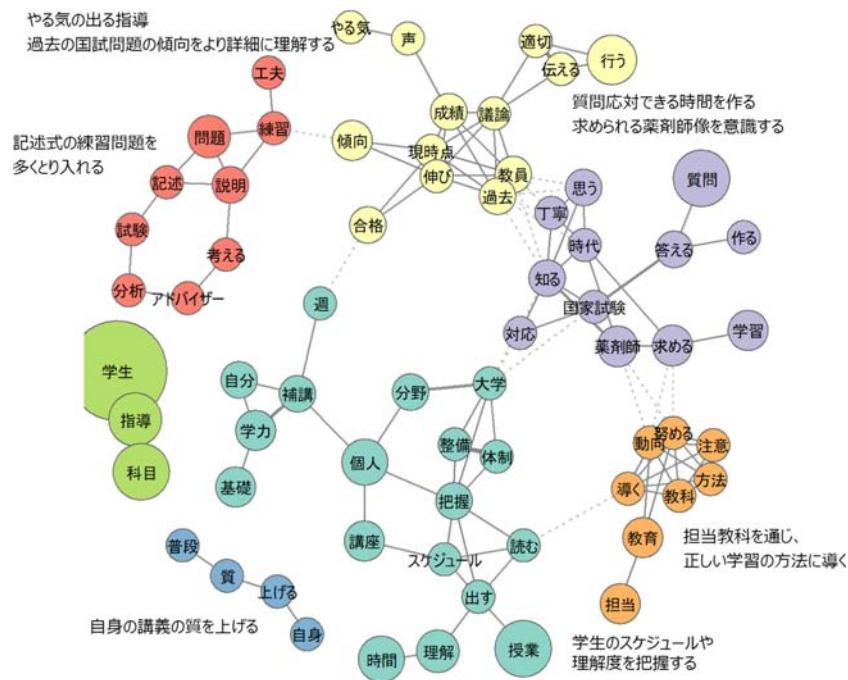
やる気の出る指導
過去の国試問題の傾向をより詳細に理解する

やる気
声
適切
伝える
行う
成績
議論
質問応対できる時間を作る
求められる薬剤師像を意識する

工夫
練習
問題
記述式の練習問題を
多くとり入れる
記述
説明
試験
考える
分析
アドバイザー

傾向
現時点
伸び
教員
過去
合格

思う
質問
丁寧
時代
答える
作る
知る
国家試験
対応
薬剤師
求める
学習

学生
指導
科目

週
自分
補講
学力
基礎
分野
大学
個人
整備
体制
把握
講座
スケジュール
読む
出す
時間
理解
授業

動向
努める
注意
導く
教科
方法
教育
担当教科を通じ、
正しい学習の方法に導く
担当

普段
質
上げる
自身
自身の講義の質を上げる

学生のスケジュールや
理解度を把握する